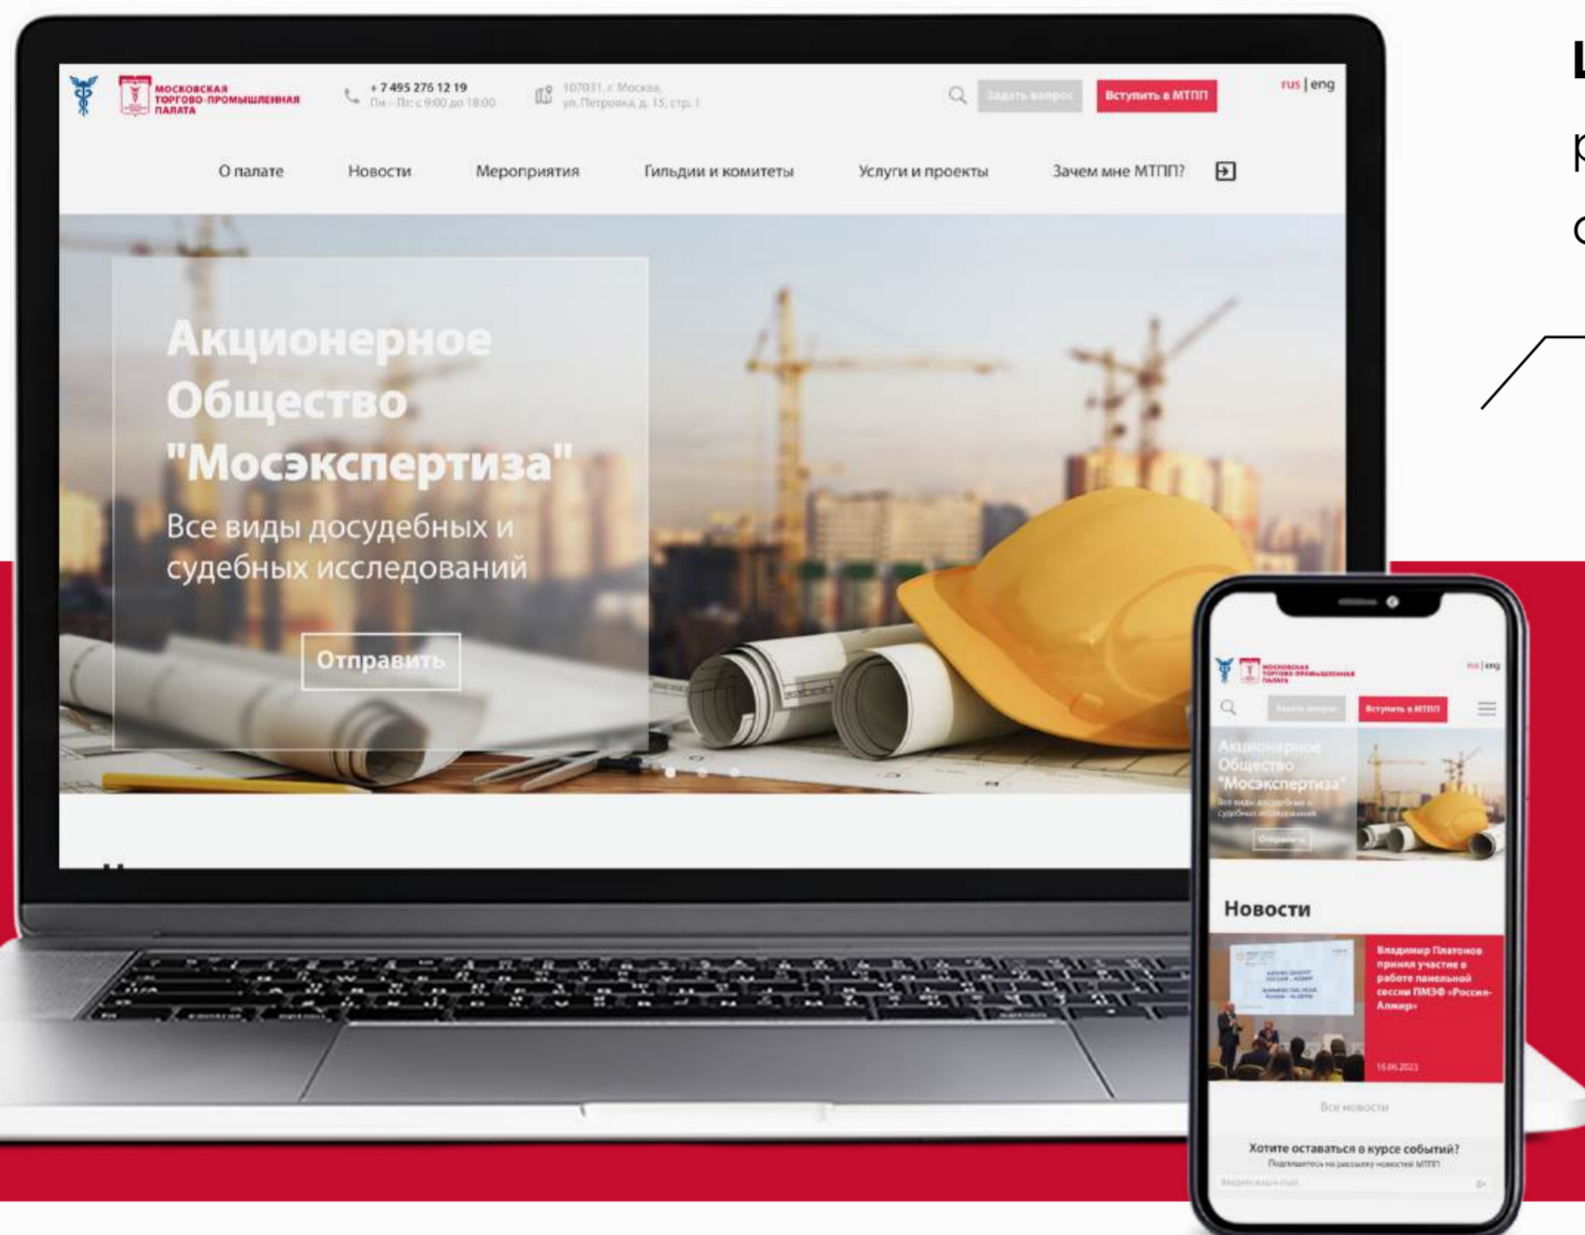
МОСКОВСКАЯ ТОРГОВО-ПРОМЫШЛЕННАЯ ПАЛАТА

+7 495 276 12 19
Пн – Пт: с 9:00 до 18:00

107031, г. Москва, ул. Петровка, д. 15, стр. 1

Задать вопрос
Вступить в МТПП
rus | eng

О палате
Новости
Мероприятия
Гильдии и комитеты
Услуги и проекты
Зачем мне МТПП?

Акционерное Общество "Мосэкспертиза"
Все виды досудебных и судебных исследований

Отправить

МОСКОВСКАЯ ТОРГОВО-ПРОМЫШЛЕННАЯ ПАЛАТА
rus | eng
Задать вопрос
Вступить в МТПП

Акционерное Общество "Мосэкспертиза"
Все виды досудебных и судебных исследований
Отправить

Новости

Владимир Платонов принял участие в работе панельной сессии ПМЭФ «Россия-Алжир»
16.06.2023

Все новости

Хотите оставаться в курсе событий?
Подпишитесь на рассылку новостей МТПП